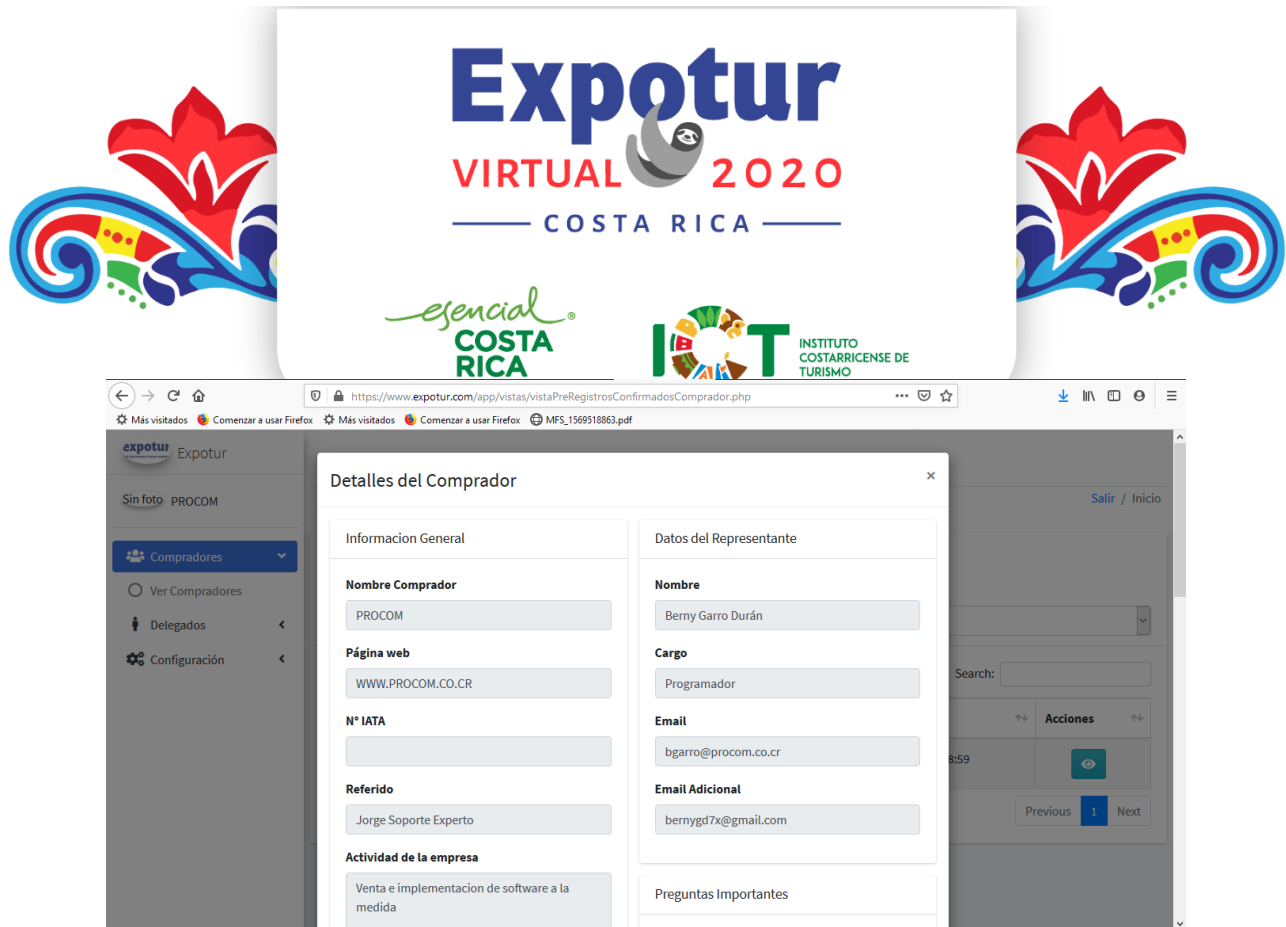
Expotur
VIRTUAL 2020
COSTA RICA

esencial COSTA RICA ®

ICT INSTITUTO COSTARRICENSE DE TURISMO

https://www.expotur.com/app/vistas/vistaPreRegistrosConfirmadosComprador.php

Más visitados Comenzar a usar Firefox Más visitados Comenzar a usar Firefox MFS_1569518863.pdf

expotur Expotur

Sin foto PROCOM

Compradores
Ver Compradores
Delegados
Configuración

Salir / Inicio

Search:

Acciones

8:59

Previous 1 Next

Detalles del Comprador ×

Informacion General

Nombre Comprador
PROCOM

Página web
WWW.PROCOM.CO.CR

N° IATA

Referido
Jorge Soporte Experto

Actividad de la empresa
Venta e implementacion de software a la medida

Datos del Representante

Nombre
Berny Garro Durán

Cargo
Programador

Email
bgarro@procom.co.cr

Email Adicional
bernygd7x@gmail.com

Preguntas Importantes